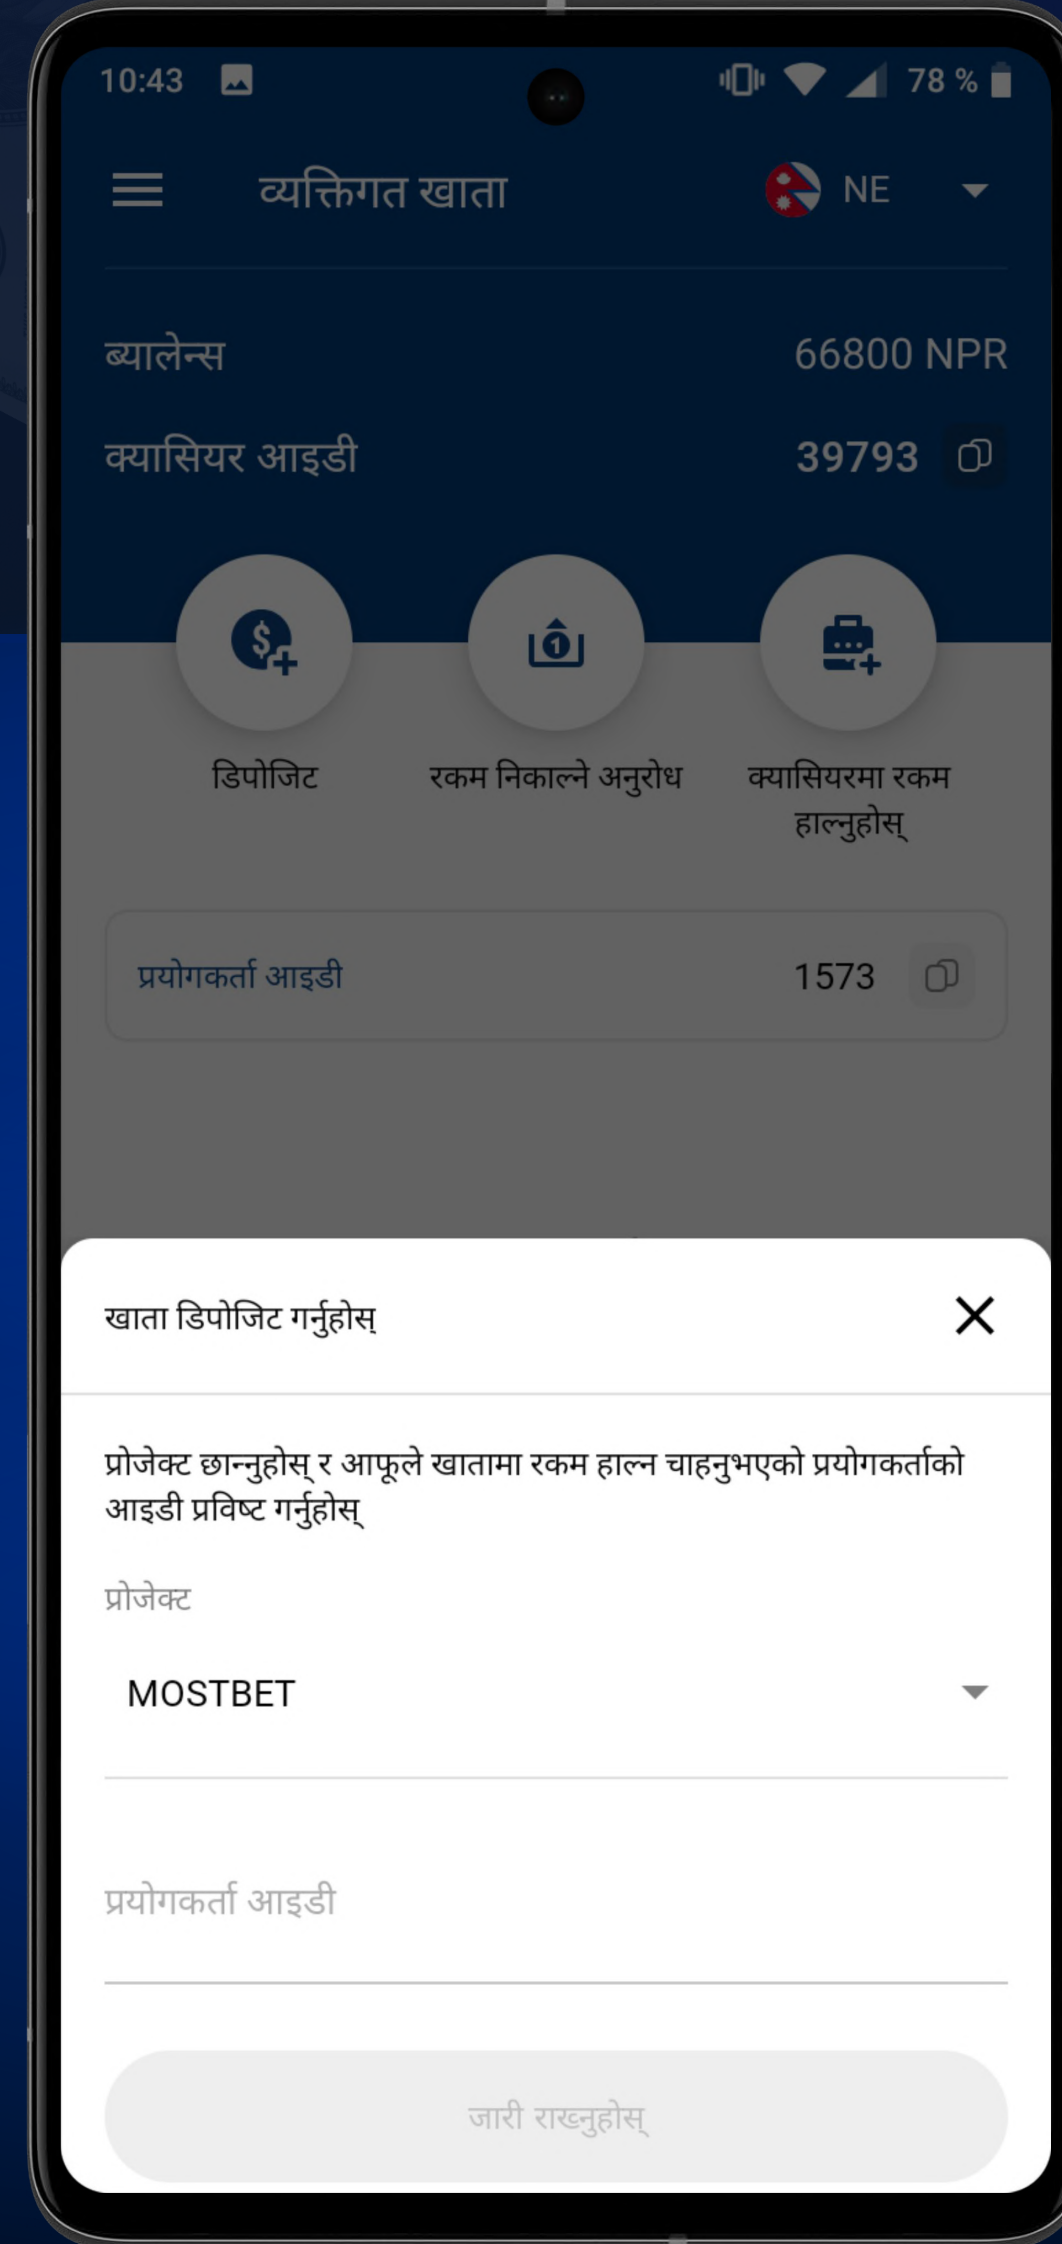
10:43

78 %

व्यक्तिगत खाता

NE

ब्यालेन्स

66800 NPR

क्यासियर आइडी

39793

डिपोजिट

रकम निकाल्ने अनुरोध

क्यासियरमा रकम हाल्नुहोस्

प्रयोगकर्ता आइडी

1573

खाता डिपोजिट गर्नुहोस्

प्रोजेक्ट छान्नुहोस् र आफूले खातामा रकम हाल्न चाहनुभएको प्रयोगकर्ताको आइडी प्रविष्ट गर्नुहोस्

प्रोजेक्ट

MOSTBET

प्रयोगकर्ता आइडी

जारी राख्नुहोस्